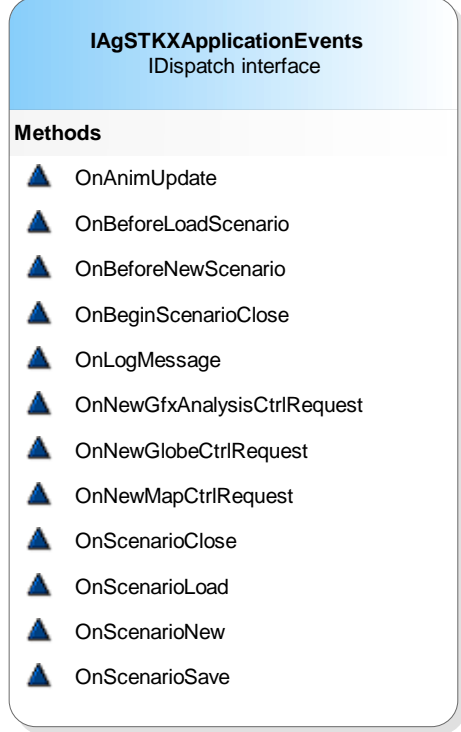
IAgSTKXApplicationEvents
IDispatch interface

Methods

OnAnimUpdate
OnBeforeLoadScenario
OnBeforeNewScenario
OnBeginScenarioClose
OnLogMessage
OnNewGfxAnalysisCtrlRequest
OnNewGlobeCtrlRequest
OnNewMapCtrlRequest
OnScenarioClose
OnScenarioLoad
OnScenarioNew
OnScenarioSave